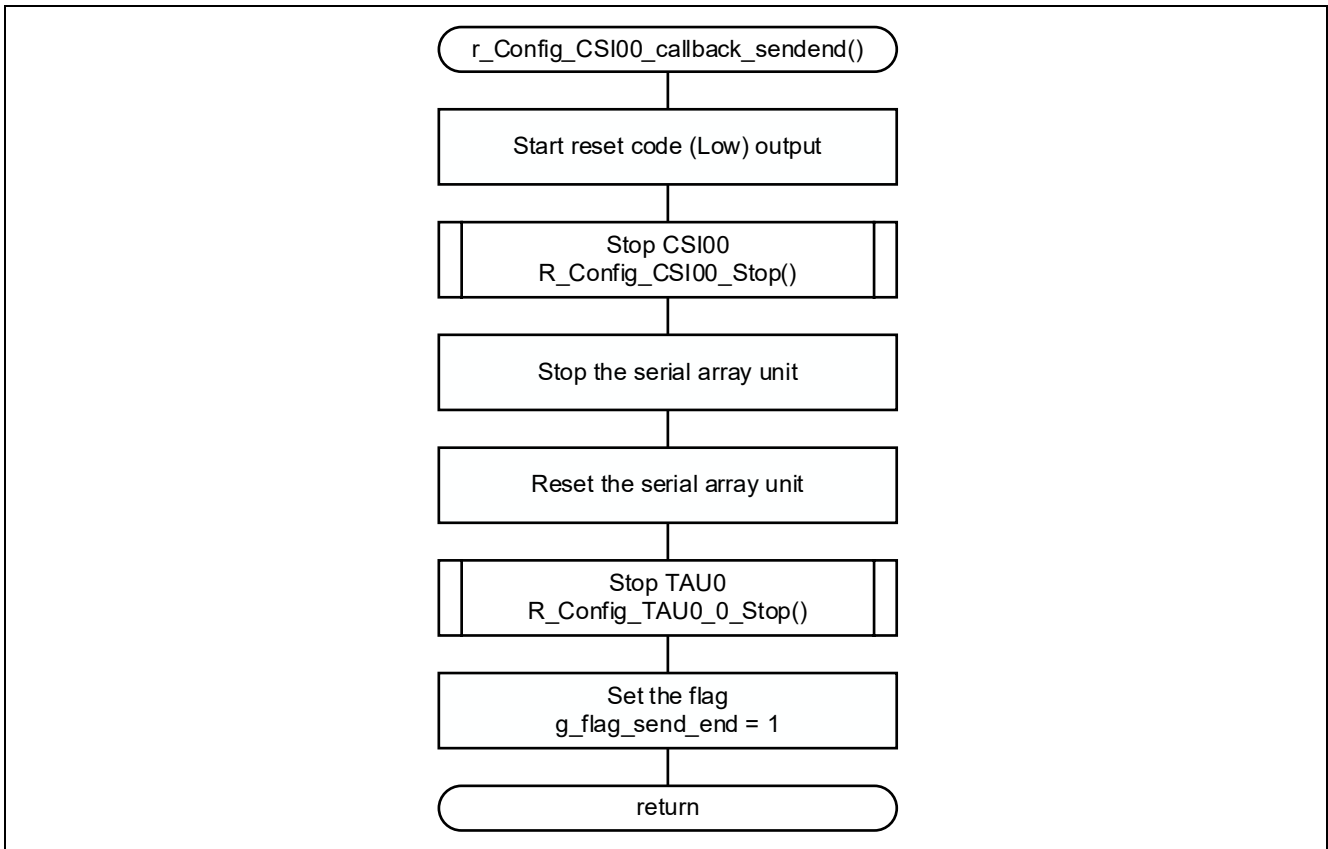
r_Config_CSI00_callback_sendend()

Start reset code (Low) output

Stop CSI00
R_Config_CSI00_Stop()

Stop the serial array unit

Reset the serial array unit

Stop TAU0
R_Config_TAU0_0_Stop()

Set the flag
g_flag_send_end = 1

return